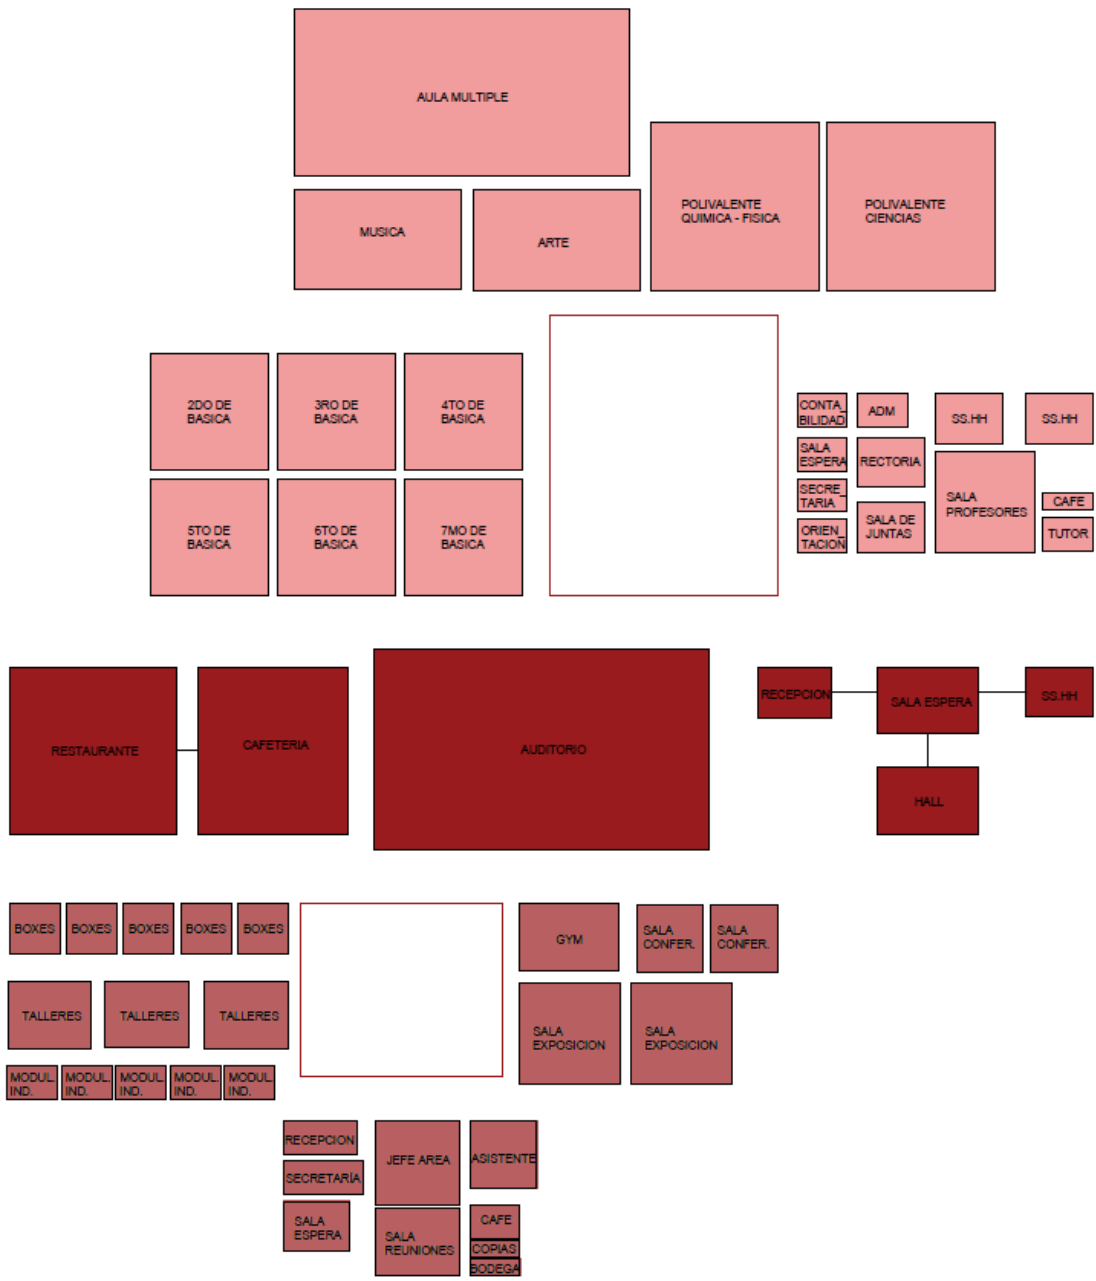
AULA MULTIPLE

MUSICA

ARTE

POLIVALENTE QUIMICA - FISICA

POLIVALENTE CIENCIAS

2DO DE BASICA

3RO DE BASICA

4TO DE BASICA

5TO DE BASICA

6TO DE BASICA

7MO DE BASICA

CONTA BILIDAD

ADM

SS.HH

SS.HH

SALA ESPERA

RECTORIA

SECRE TARIA

SALA PROFESORES

CAFE

ORIEN TACION

SALA DE JUNTAS

TUTOR

RESTAURANTE

CAFETERIA

AUDITORIO

RECEPCION

SALA ESPERA

SS.HH

HALL

BOXES

BOXES

BOXES

BOXES

BOXES

GYM

SALA CONFER.

SALA CONFER.

TALLERES

TALLERES

TALLERES

SALA EXPOSICION

SALA EXPOSICION

MODUL. IND.

MODUL. IND.

MODUL. IND.

MODUL. IND.

MODUL. IND.

RECEPCION

JEFE AREA

ASISTENTE

SECRETARIA

SALA ESPERA

SALA REUNIONES

CAFE

COPIAS

BODEGA